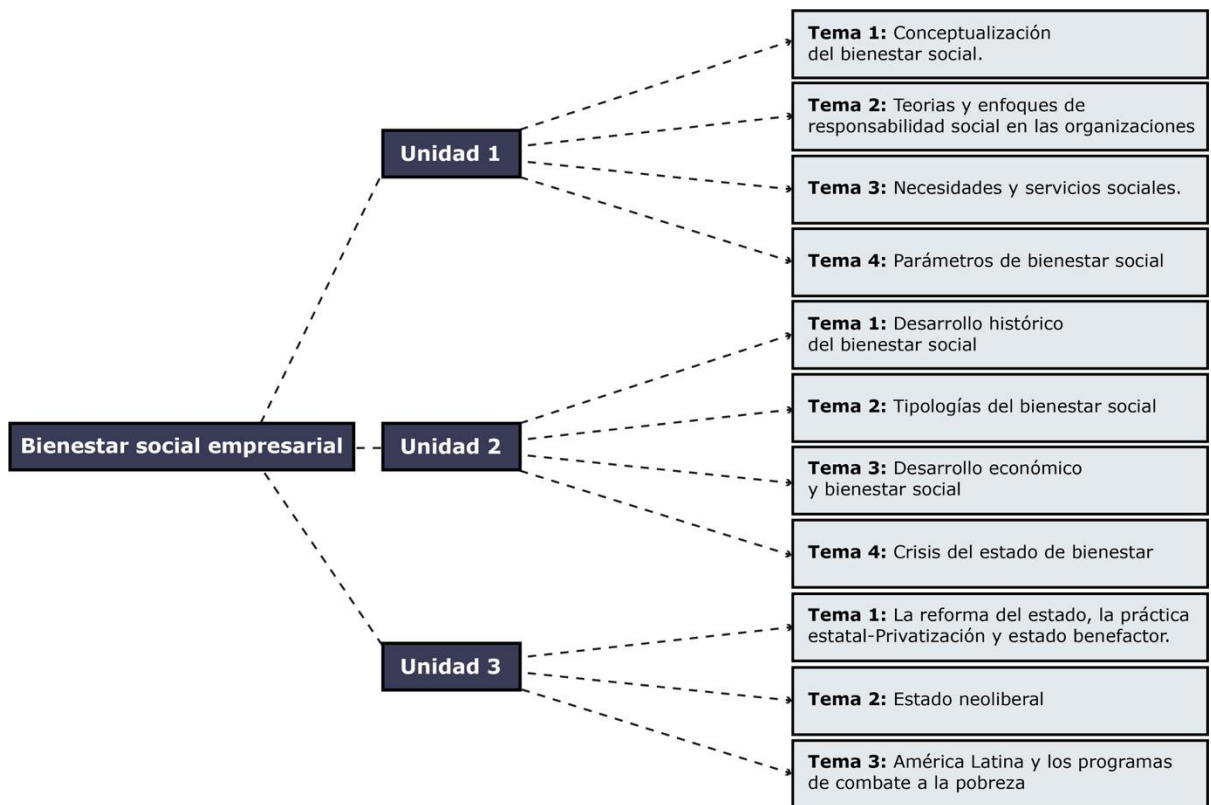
Bienestar social empresarial

Unidad 1

Tema 1: Conceptualización del bienestar social.

Tema 2: Teorias y enfoques de responsabilidad social en las organizaciones

Tema 3: Necesidades y servicios sociales.

Tema 4: Parámetros de bienestar social

Unidad 2

Tema 1: Desarrollo histórico del bienestar social

Tema 2: Tipologías del bienestar social

Tema 3: Desarrollo económico y bienestar social

Tema 4: Crisis del estado de bienestar

Unidad 3

Tema 1: La reforma del estado, la práctica estatal-Privatización y estado benefactor.

Tema 2: Estado neoliberal

Tema 3: América Latina y los programas de combate a la pobreza